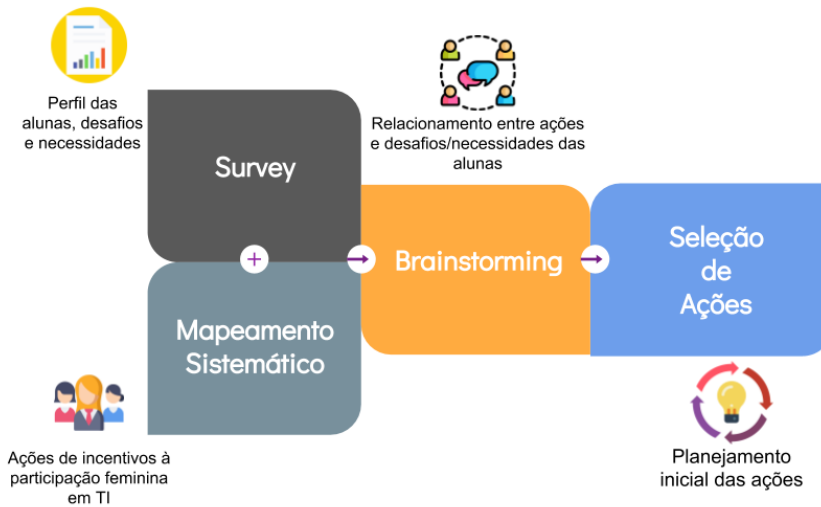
Perfil das alunas, desafios e necessidades

Survey

Relacionamento entre ações e desafios/necessidades das alunas

+

Brainstorming

Seleção de Ações

Mapeamento Sistemático

Ações de incentivos à participação feminina em TI

Planejamento inicial das ações